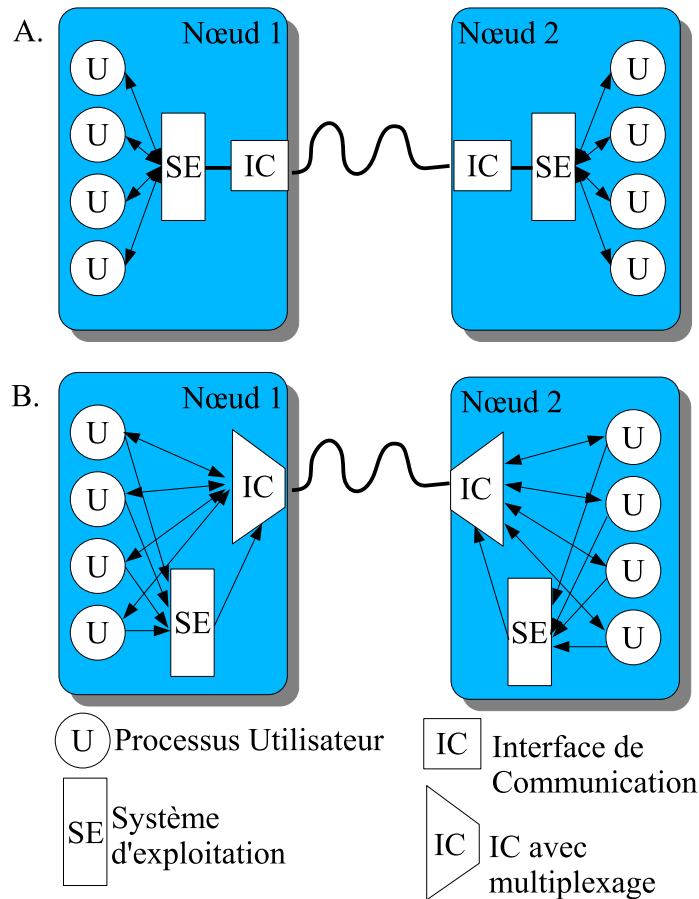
A.

Nœud 1

U
U
U
U
SE
IC

Nœud 2

IC
SE
U
U
U
U

B.

Nœud 1

U
U
U
U
IC
SE

Nœud 2

IC
U
U
U
U
SE

U Processus Utilisateur

SE Système d'exploitation

IC Interface de Communication

IC IC avec multiplexage